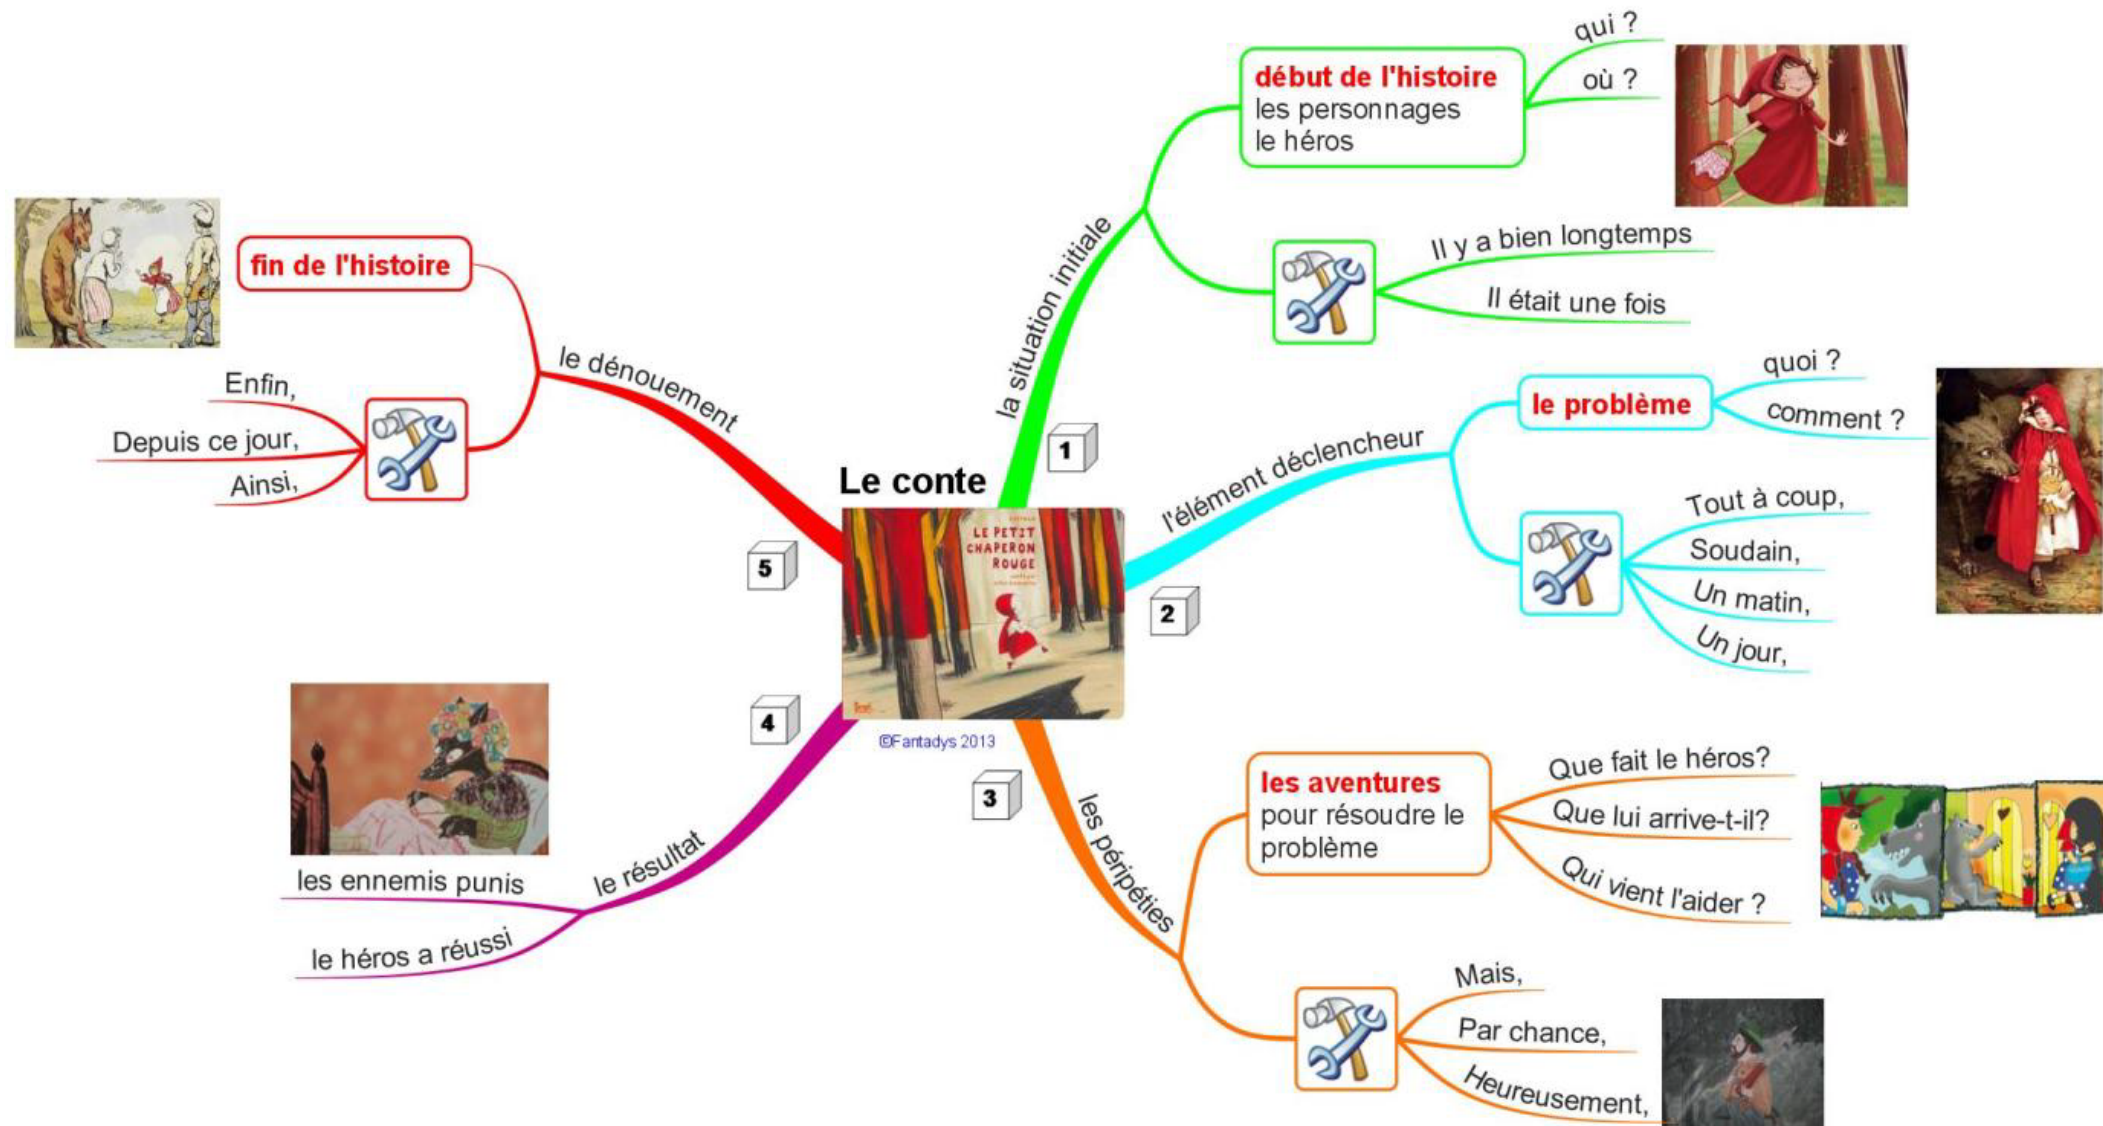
Le conte

LE PETIT CHAPERON ROUGE

©Fantadys 2013

1
la situation initiale

début de l'histoire
les personnages
le héros

qui ?
où ?

Il y a bien longtemps
Il était une fois

2
l'élément déclencheur

le problème

quoi ?
comment ?

Tout à coup,
Soudain,
Un matin,
Un jour,

3
les péripéties

les aventures
pour résoudre le problème

Que fait le héros?
Que lui arrive-t-il?
Qui vient l'aider ?

Mais,
Par chance,
Heureusement,

4
le résultat

les ennemis punis
le héros a réussi

5
le dénouement

fin de l'histoire

Enfin,
Depuis ce jour,
Ainsi,